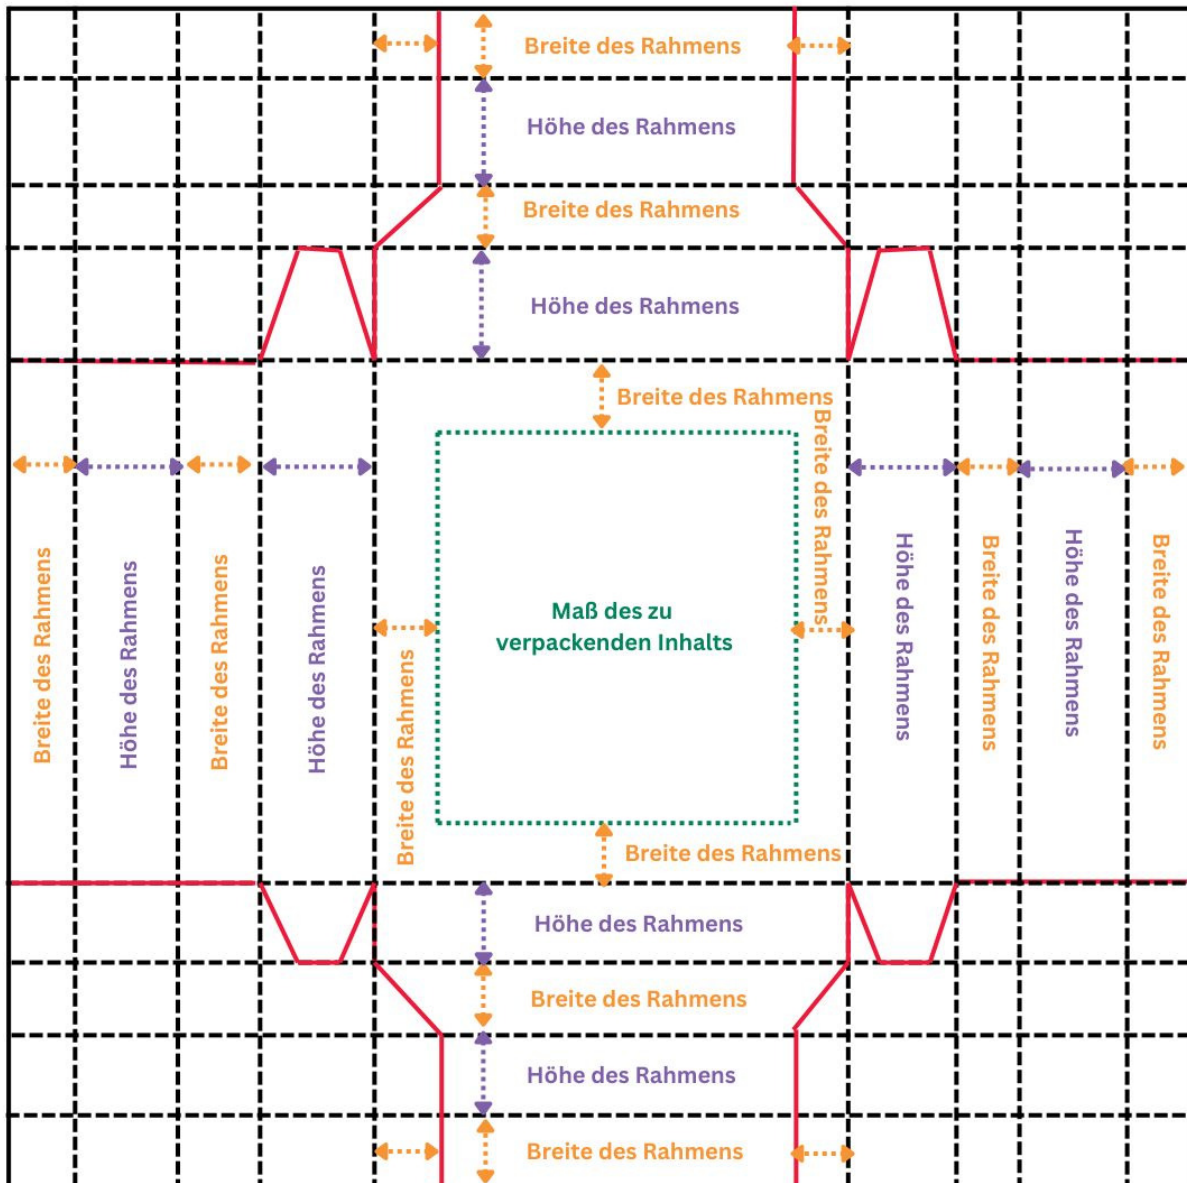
Breite des Rahmens

Höhe des Rahmens

Breite des Rahmens

Höhe des Rahmens

Breite des Rahmens

Breite des Rahmens

Breite des Rahmens

Höhe des Rahmens

Breite des Rahmens

Höhe des Rahmens

Breite des Rahmens

Maß des zu verpackenden Inhalts

Höhe des Rahmens

Breite des Rahmens

Höhe des Rahmens

Breite des Rahmens

Breite des Rahmens

Höhe des Rahmens

Breite des Rahmens

Höhe des Rahmens

Breite des Rahmens